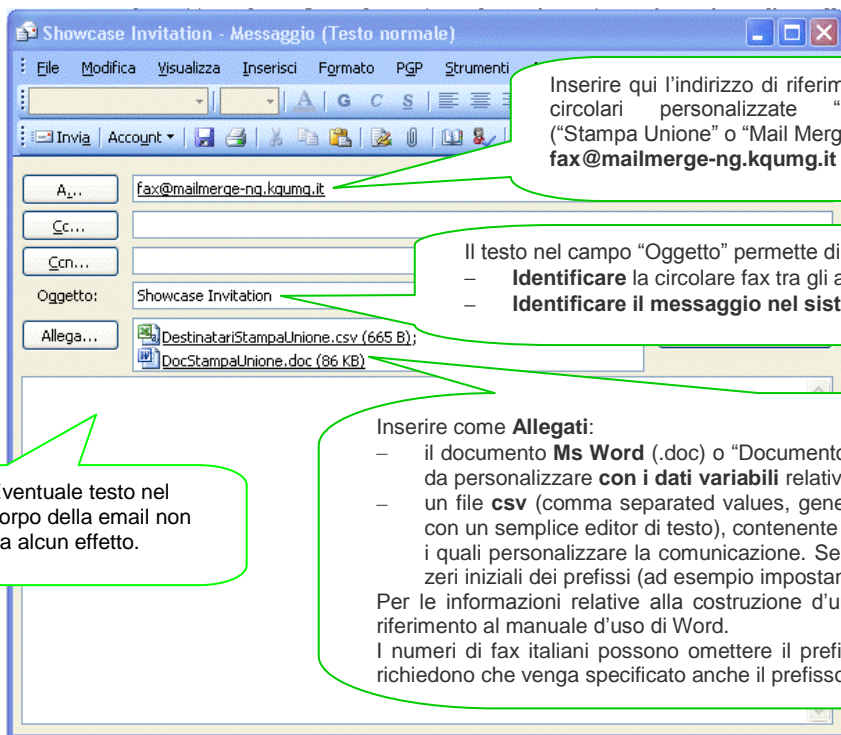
Showcase Invitation - Messaggio (Testo normale)

File Modifica Visualizza Inserisci Formato PGP Strumenti

Invia | Account

Inserire qui l'indirizzo di riferim circolari personalizzate " ("Stampa Unione" o "Mail Merg **fax@mailmerge-ng.kqumg.it**

A... fax@mailmerge-ng.kqumg.it

Cc...

Ccn...

Oggetto: Showcase Invitation

Il testo nel campo "Oggetto" permette di
– **Identificare** la circolare fax tra gli a
– **Identificare il messaggio nel sist**

Allega... DestinatariStampaUnione.csv (665 B); DocStampaUnione.doc (86 KB)

ventuale testo nel orpo della email non a alcun effetto.

Inserire come **Allegati**:
– il documento **Ms Word** (.doc) o "Documento da personalizzare **con i dati variabili** relativ
– un file **csv** (comma separated values, gene con un semplice editor di testo), contenente i quali personalizzare la comunicazione. Se zeri iniziali dei prefissi (ad esempio impostar
Per le informazioni relative alla costruzione d'u riferimento al manuale d'uso di Word.
I numeri di fax italiani possono omettere il prefi richiedono che venga specificato anche il prefisso